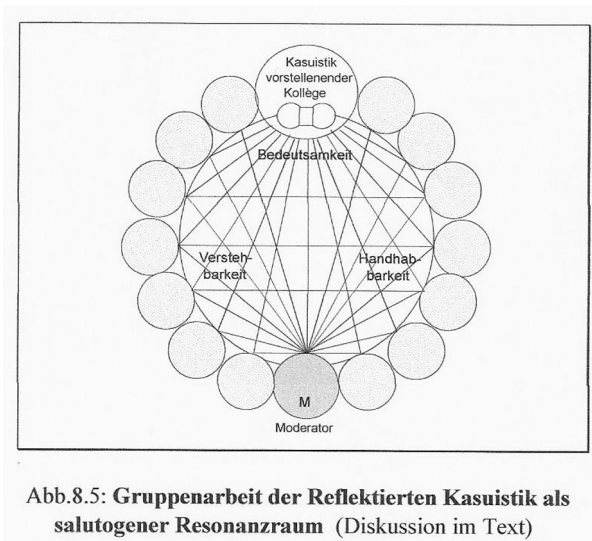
Kasuistik vorstellenender Kollege

Bedeutsamkeit

Versteh-barkeit

Handhab-barkeit

M

Moderator

Abb.8.5: **Gruppenarbeit der Reflektierten Kasuistik als salutogener Resonanzraum** (Diskussion im Text)